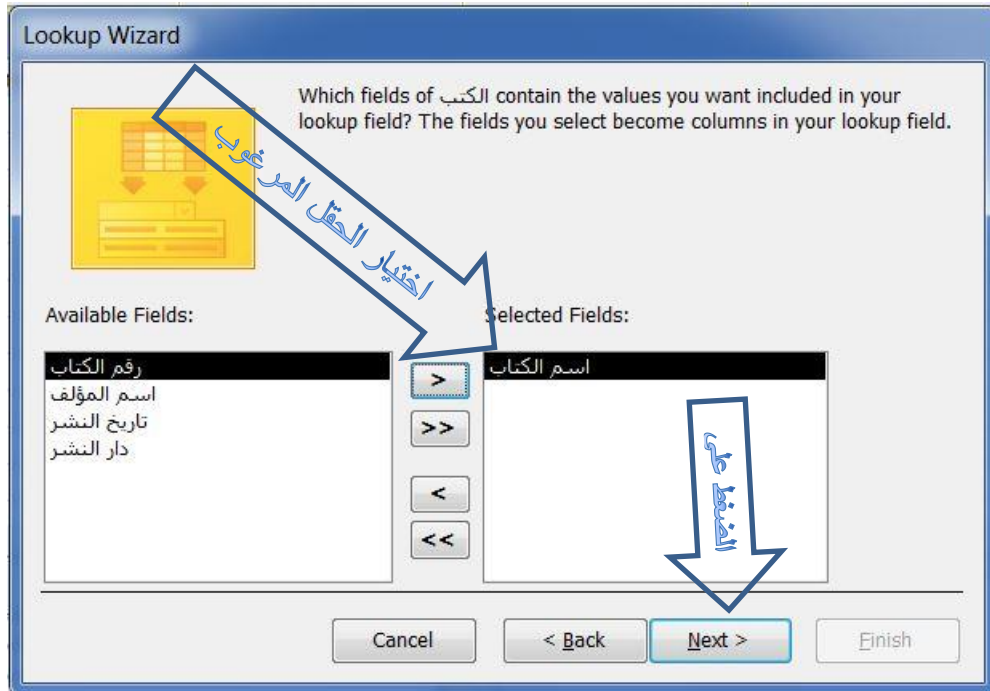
Lookup Wizard

Which fields of الكتب contain the values you want included in your lookup field? The fields you select become columns in your lookup field.

اختيار الحقل المرغوب

Available Fields:

رقم الكتاب
اسم المؤلف
تاريخ النشر
دار النشر

>
>>
<
<<

Selected Fields:

اسم الكتاب

الضغط على

Cancel
< Back
Next >
Finish